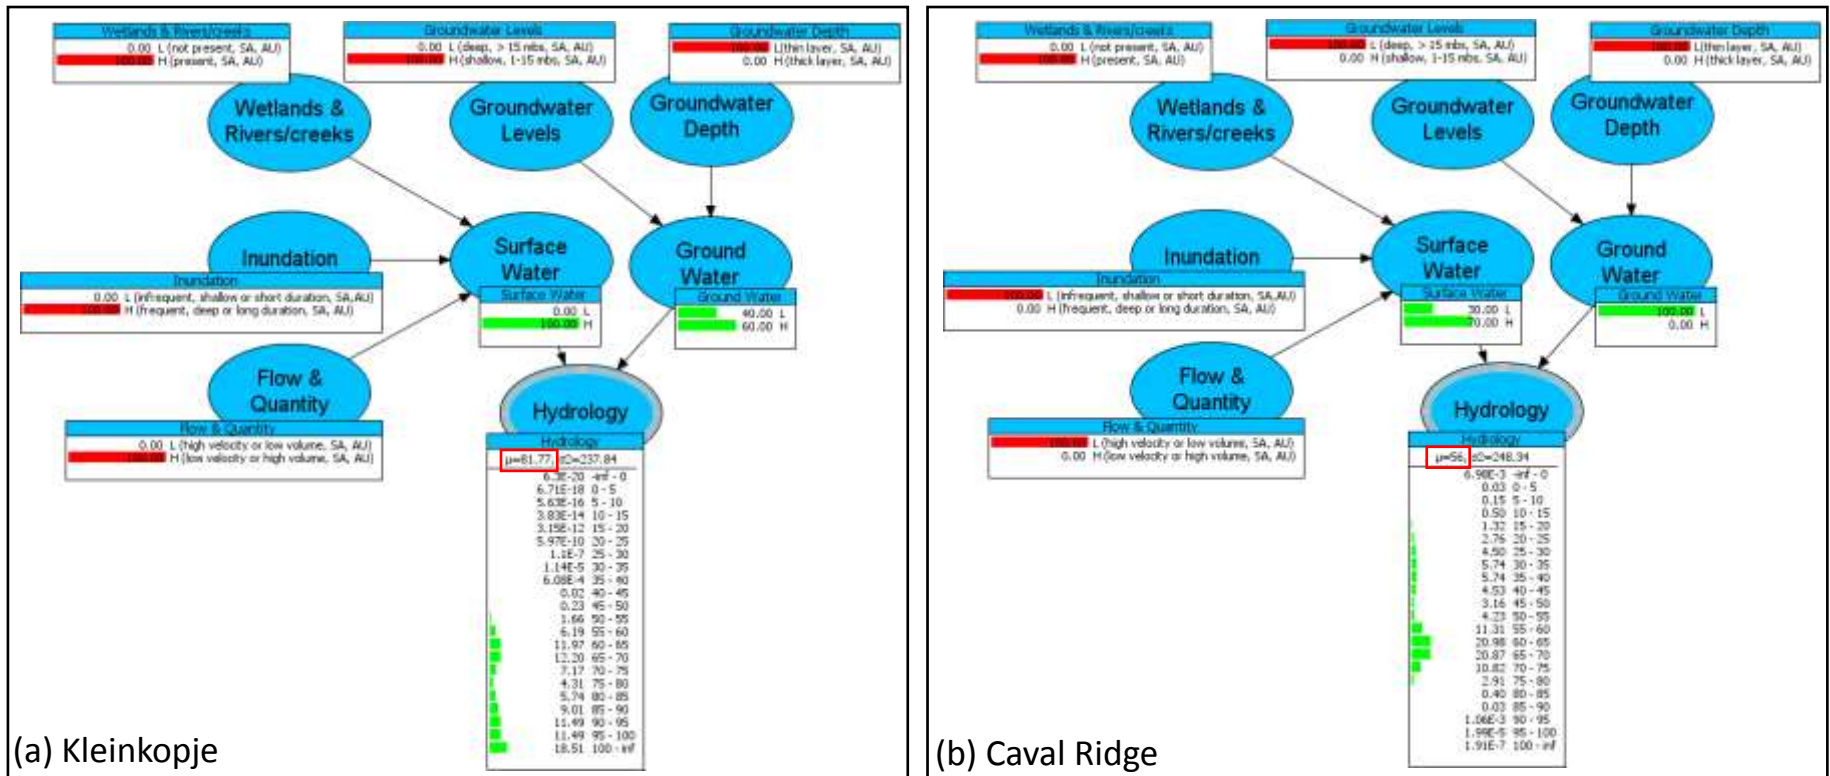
Wetlands & Rivers/creeks
0.00 L (not present, SA, AU)
100.00 H (present, SA, AU)

Groundwater Levels
0.00 L (deep, > 15 mbs, SA, AU)
100.00 H (shallow, 1-15 mbs, SA, AU)

Groundwater Depth
100.00 L (thin layer, SA, AU)
0.00 H (thick layer, SA, AU)

Wetlands & Rivers/creeks

Groundwater Levels

Groundwater Depth

Inundation

Surface Water

Ground Water

Inundation
0.00 L (infrequent, shallow or short duration, SA,AU)
100.00 H (frequent, deep or long duration, SA, AU)

Surface Water
0.00 L
100.00 H

Ground Water
40.00 L
60.00 H

Flow & Quantity

Hydrology

Flow & Quantity
0.00 L (high velocity or low volume, SA, AU)
100.00 H (low velocity or high volume, SA, AU)

Hydrology
μ=81.77 σ=237.84
6.3E-20 -inf - 0
6.71E-18 0 - 5
5.63E-16 5 - 10
3.83E-14 10 - 15
3.15E-12 15 - 20
5.97E-10 20 - 25
1.1E-7 25 - 30
1.14E-5 30 - 35
6.08E-4 35 - 40
0.02 40 - 45
0.23 45 - 50
1.66 50 - 55
6.19 55 - 60
11.97 60 - 65
12.20 65 - 70
7.17 70 - 75
4.31 75 - 80
5.74 80 - 85
9.01 85 - 90
11.49 90 - 95
11.49 95 - 100
18.51 100 - inf

(a) Kleinkopje

Wetlands & Rivers/creeks
0.00 L (not present, SA, AU)
100.00 H (present, SA, AU)

Groundwater Levels
100.00 L (deep, > 15 mbs, SA, AU)
0.00 H (shallow, 1-15 mbs, SA, AU)

Groundwater Depth
100.00 L (thin layer, SA, AU)
0.00 H (thick layer, SA, AU)

Wetlands & Rivers/creeks

Groundwater Levels

Groundwater Depth

Inundation

Surface Water

Ground Water

Inundation
100.00 L (infrequent, shallow or short duration, SA,AU)
0.00 H (frequent, deep or long duration, SA, AU)

Surface Water
30.00 L
70.00 H

Ground Water
100.00 L
0.00 H

Flow & Quantity

Hydrology

Flow & Quantity
100.00 L (high velocity or low volume, SA, AU)
0.00 H (low velocity or high volume, SA, AU)

Hydrology
μ=56, σ=248.34
6.98E-3 -inf - 0
0.03 0 - 5
0.15 5 - 10
0.50 10 - 15
1.32 15 - 20
2.76 20 - 25
4.50 25 - 30
5.74 30 - 35
5.74 35 - 40
4.53 40 - 45
3.16 45 - 50
4.23 50 - 55
11.31 55 - 60
20.98 60 - 65
20.87 65 - 70
10.82 70 - 75
2.91 75 - 80
0.40 80 - 85
0.03 85 - 90
1.06E-3 90 - 95
1.98E-5 95 - 100
1.91E-7 100 - inf

(b) Caval Ridge